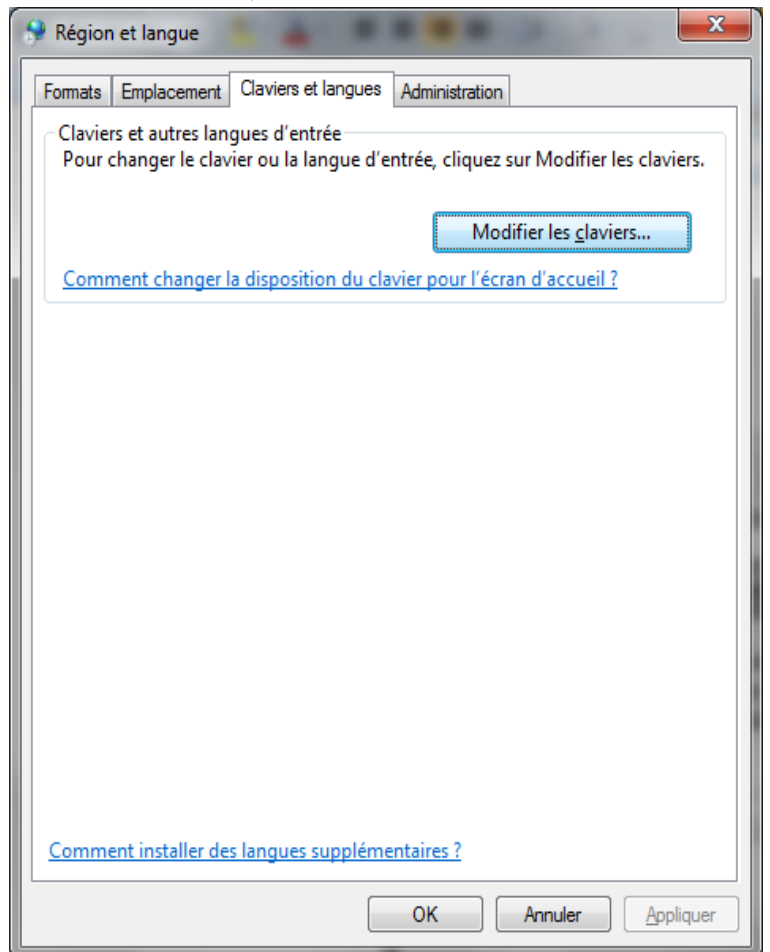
Région et langue

Formats | Emplacement | Claviers et langues | Administration

Claviers et autres langues d'entrée

Pour changer le clavier ou la langue d'entrée, cliquez sur Modifier les claviers.

Modifier les claviers...

Comment changer la disposition du clavier pour l'écran d'accueil ?

Comment installer des langues supplémentaires ?

OK | Annuler | Appliquer